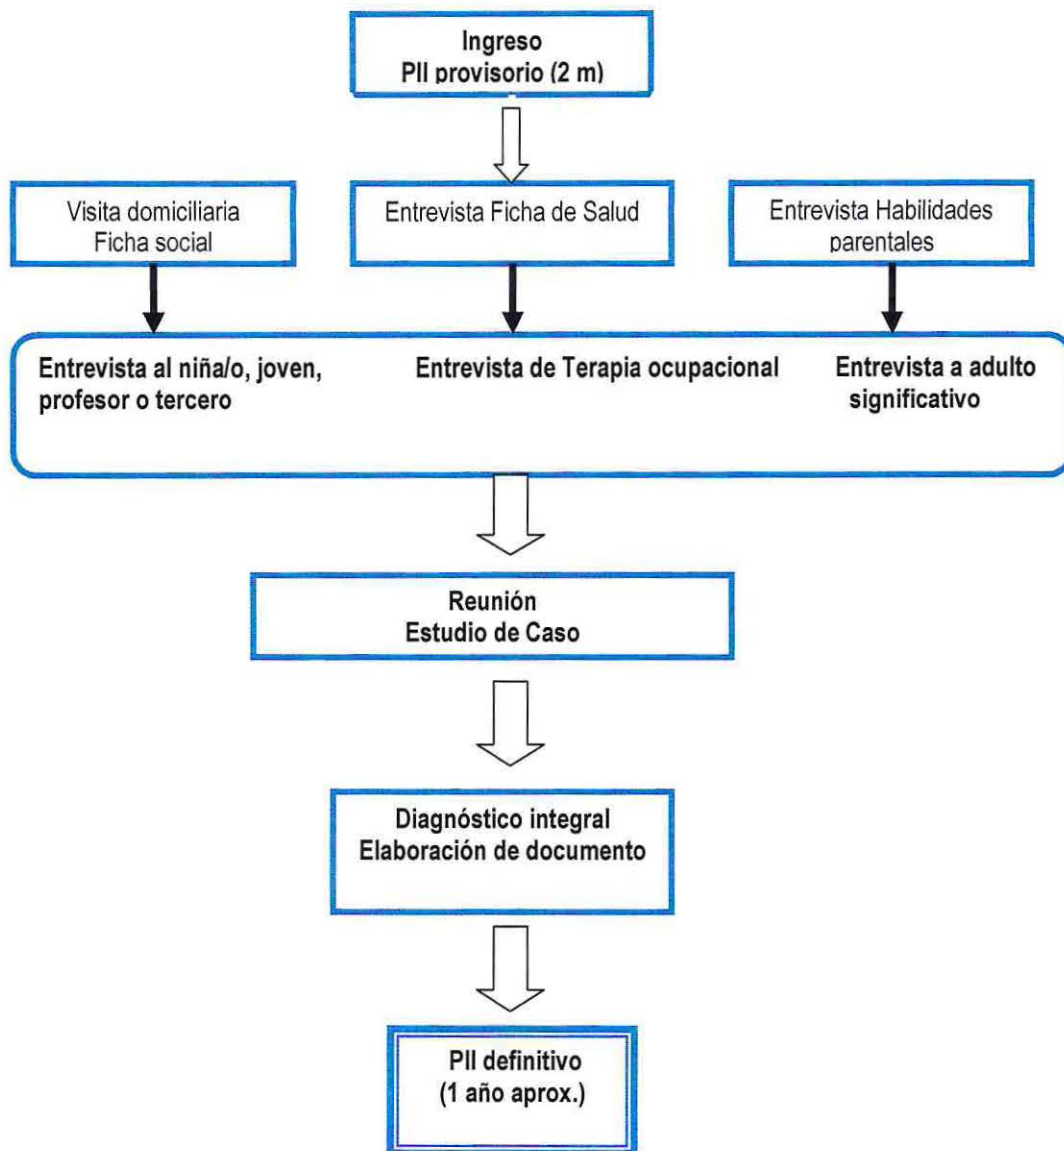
Ingreso
PII provisorio (2 m)

Visita domiciliaria
Ficha social

Entrevista Ficha de Salud

Entrevista Habilidades parentales

Entrevista al niña/o, joven, profesor o tercero

Entrevista de Terapia ocupacional

Entrevista a adulto significativo

Reunión
Estudio de Caso

Diagnóstico integral
Elaboración de documento

PII definitivo
(1 año aprox.)